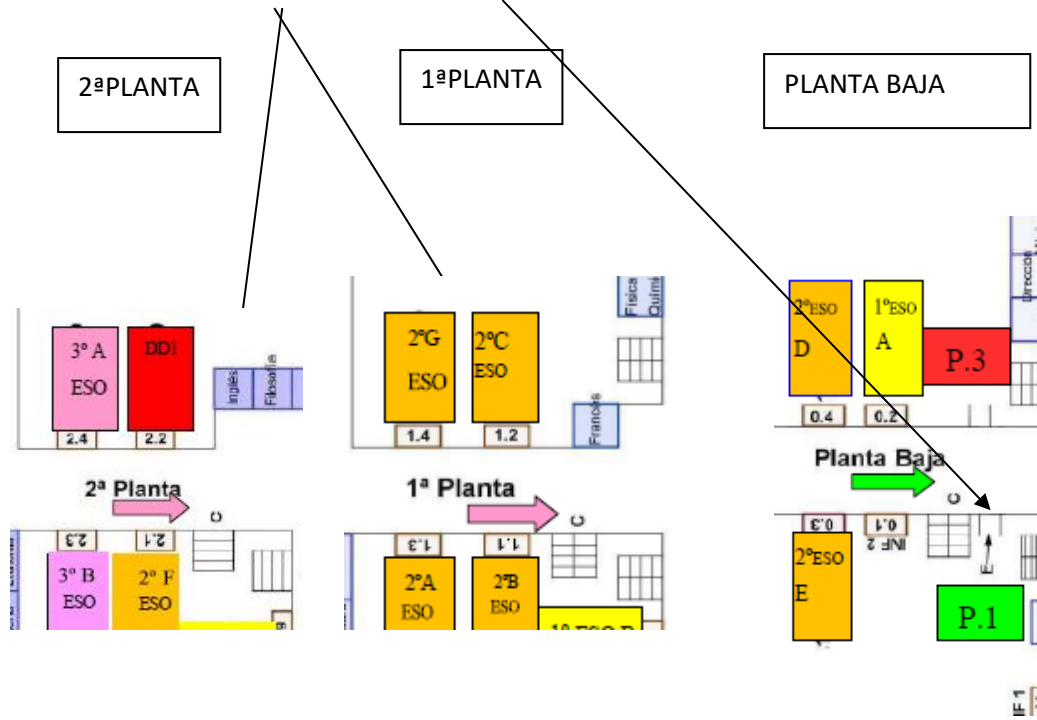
2ªPLANTA

1ªPLANTA

PLANTA BAJA

3º A ESO

DD1

Inglés

Filosofía

2.4

2.2

2ª Planta

C

2.3

2.1

3º B ESO

2º F ESO

2ºG ESO

2ºC ESO

Física Química

Francés

1.4

1.2

1ª Planta

C

1.3

1.1

2ºA ESO

2ºB ESO

1º ESO B

2ºESO D

1ºESO A

P.3

Dirección

0.4

0.2

Planta Baja

C

0.3

0.1

INF 2

E

2ºESO E

P.1

INF 1